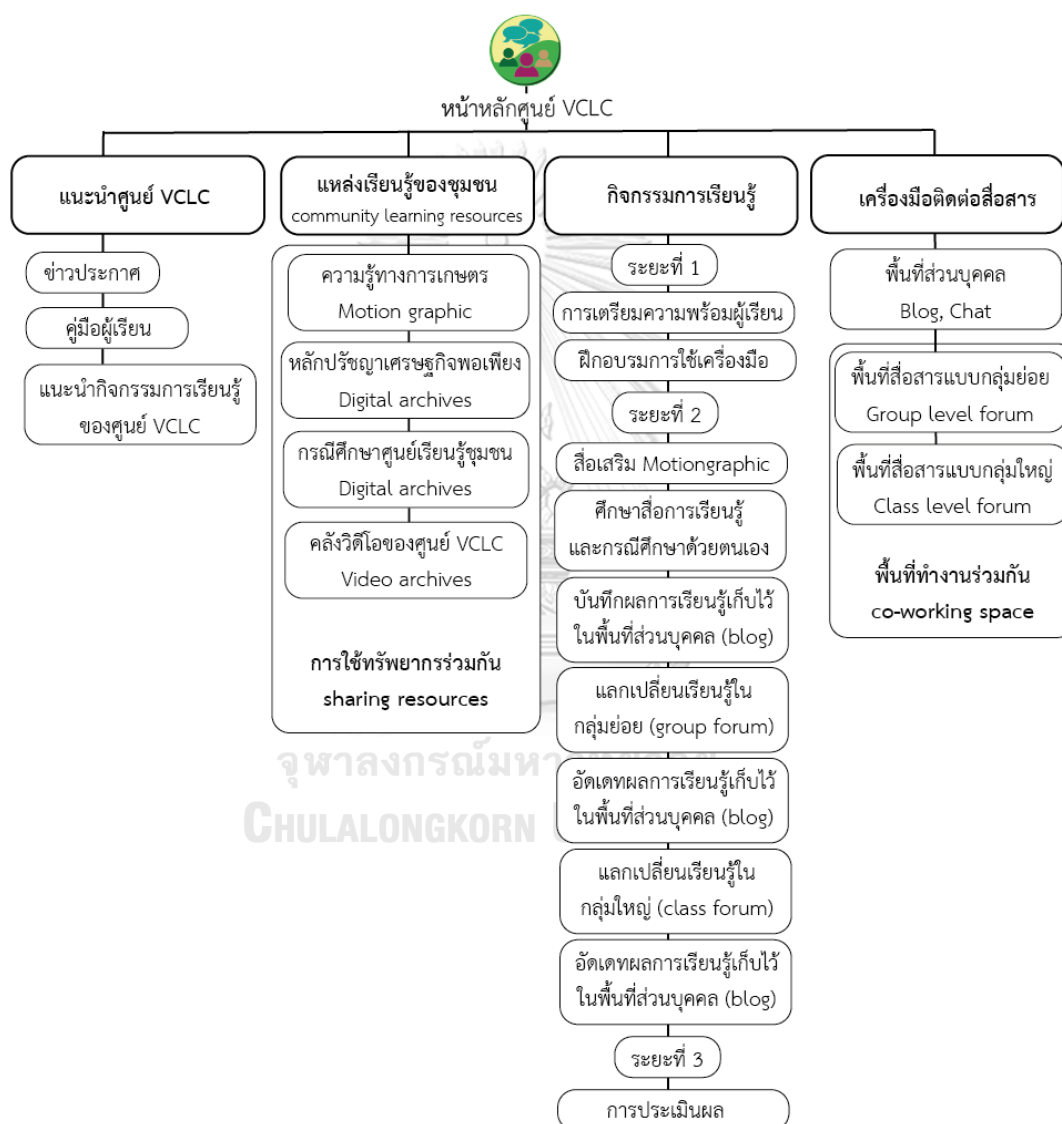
หน้าหลักศูนย์ VCLC

แนะนำศูนย์ VCLC

ข่าวประกาศ

คู่มือผู้เรียน

แนะนำกิจกรรมการเรียนรู้ของศูนย์ VCLC

แหล่งเรียนรู้ของชุมชน
community learning resources

ความรู้ทางการเกษตร
Motion graphic

หลักปรัชญาเศรษฐกิจพอเพียง
Digital archives

กรณีศึกษาศูนย์เรียนรู้ชุมชน
Digital archives

คลังวิดีโอของศูนย์ VCLC
Video archives

การใช้ทรัพยากรร่วมกัน
sharing resources

กิจกรรมการเรียนรู้

ระยะที่ 1

การเตรียมความพร้อมผู้เรียน

ฝึกอบรมการใช้เครื่องมือ

ระยะที่ 2

สื่อเสริม Motiongraphic

ศึกษาสื่อการเรียนรู้และกรณีศึกษาด้วยตนเอง

บันทึกผลการเรียนรู้เก็บไว้ในพื้นที่ส่วนบุคคล (blog)

แลกเปลี่ยนเรียนรู้ในกลุ่มย่อย (group forum)

อัดเดทผลการเรียนรู้เก็บไว้ในพื้นที่ส่วนบุคคล (blog)

แลกเปลี่ยนเรียนรู้ในกลุ่มใหญ่ (class forum)

อัดเดทผลการเรียนรู้เก็บไว้ในพื้นที่ส่วนบุคคล (blog)

ระยะที่ 3

การประเมินผล

เครื่องมือติดต่อสื่อสาร

พื้นที่ส่วนบุคคล
Blog, Chat

พื้นที่สื่อสารแบบกลุ่มย่อย
Group level forum

พื้นที่สื่อสารแบบกลุ่มใหญ่
Class level forum

พื้นที่ทำงานร่วมกัน
co-working space

จุฬาลงกรณ์มหา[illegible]
CHULALONGKORN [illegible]